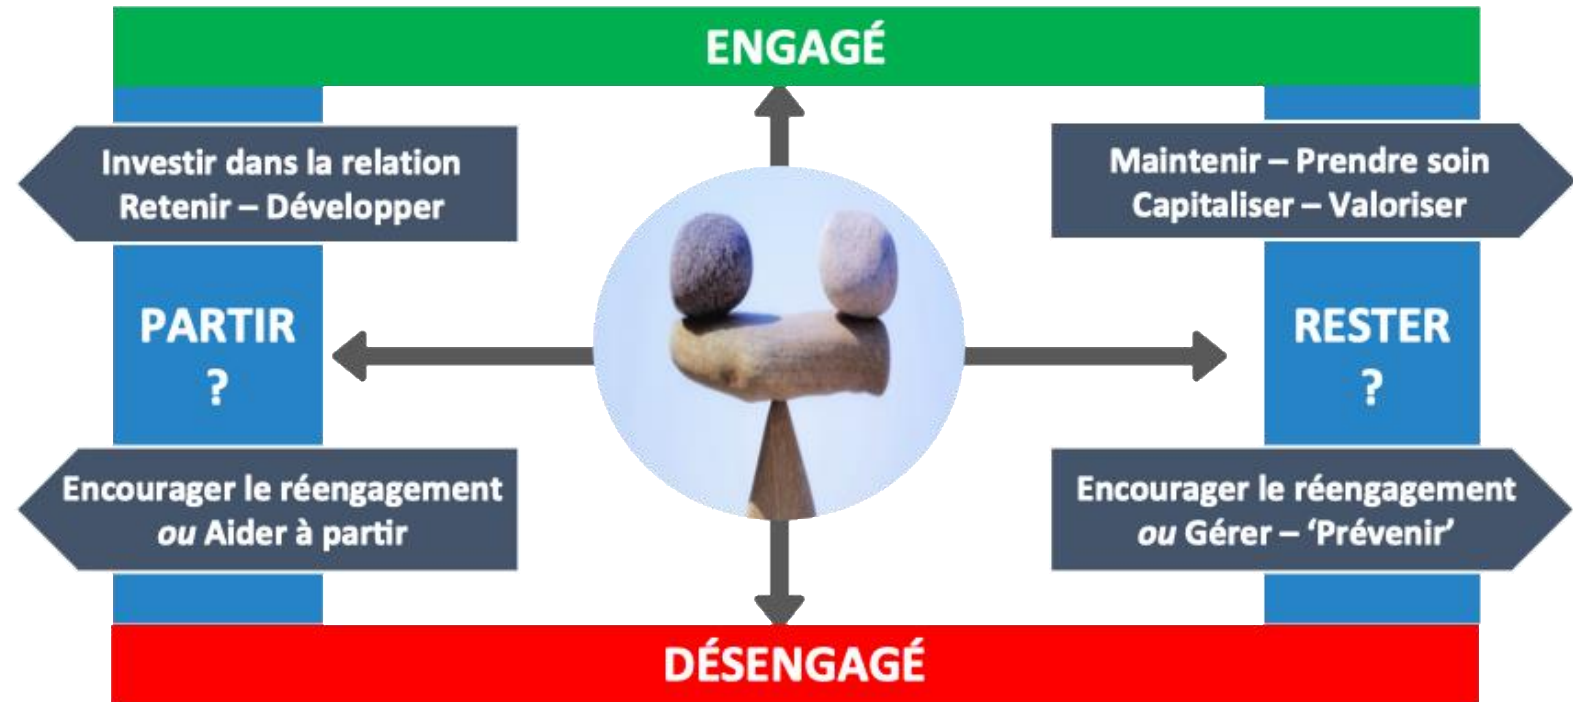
ENGAGÉ

Investir dans la relation
Retenir – Développer

Maintenir – Prendre soin
Capitaliser – Valoriser

PARTIR
?

RESTER
?

Encourager le réengagement
*ou* Aider à partir

Encourager le réengagement
*ou* Gérer – 'Prévenir'

DÉSENGAGÉ